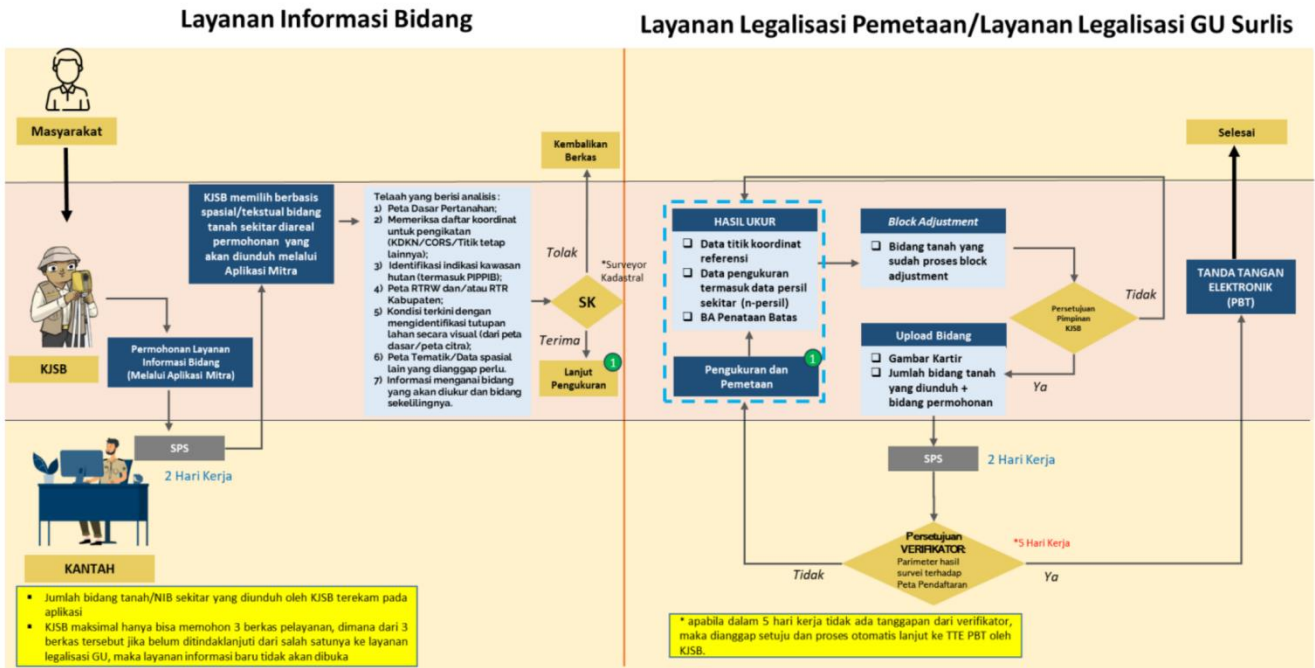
Layanan Informasi Bidang

Layanan Legalisasi Pemetaan/Layanan Legalisasi GU Surlis

Masyarakat

KJSB

KANTAH

Permohonan Layanan Informasi Bidang (Melalui Aplikasi Mitra)

SPS

2 Hari Kerja

KJSB memilih berbasis spasial/tekstual bidang tanah sekitar diareal permohonan yang akan diunduh melalui Aplikasi Mitra

Telaah yang berisi analisis :
1) Peta Dasar Pertanahan;
2) Memeriksa daftar koordinat untuk pengikatan (KDKN/CORS/Titik tetap lainnya);
3) Identifikasi indikasi kawasan hutan (termasuk PIPPIB);
4) Peta RTRW dan/atau RTR Kabupaten;
5) Kondisi terkini dengan mengidentifikasi tutupan lahan secara visual (dari peta dasar/peta citra);
6) Peta Tematik/Data spasial lain yang dianggap perlu.
7) Informasi menganai bidang yang akan diukur dan bidang sekelilingnya.

Kembalikan Berkas

Tolak

*Surveyor Kadastral

SK

Terima

Lanjut Pengukuran

1

HASIL UKUR
❑ Data titik koordinat referensi
❑ Data pengukuran termasuk data persil sekitar (n-persil)
❑ BA Penataan Batas

Pengukuran dan Pemetaan

1

Block Adjustment
❑ Bidang tanah yang sudah proses block adjustment

Persetujuan Pimpinan KJSB

Tidak

Ya

Upload Bidang
❑ Gambar Kartir
❑ Jumlah bidang tanah yang diunduh + bidang permohonan

SPS

2 Hari Kerja

Persetujuan VERIFIKATOR:
Parimeter hasil survei terhadap Peta Pendaftaran

*5 Hari Kerja

Tidak

Ya

Selesai

TANDA TANGAN ELEKTRONIK (PBT)

• Jumlah bidang tanah/NIB sekitar yang diunduh oleh KJSB terekam pada aplikasi
• KJSB maksimal hanya bisa memohon 3 berkas pelayanan, dimana dari 3 berkas tersebut jika belum ditindaklanjuti dari salah satunya ke layanan legalisasi GU, maka layanan informasi baru tidak akan dibuka

* apabila dalam 5 hari kerja tidak ada tanggapan dari verifikator, maka dianggap setuju dan proses otomatis lanjut ke TTE PBT oleh KJSB.